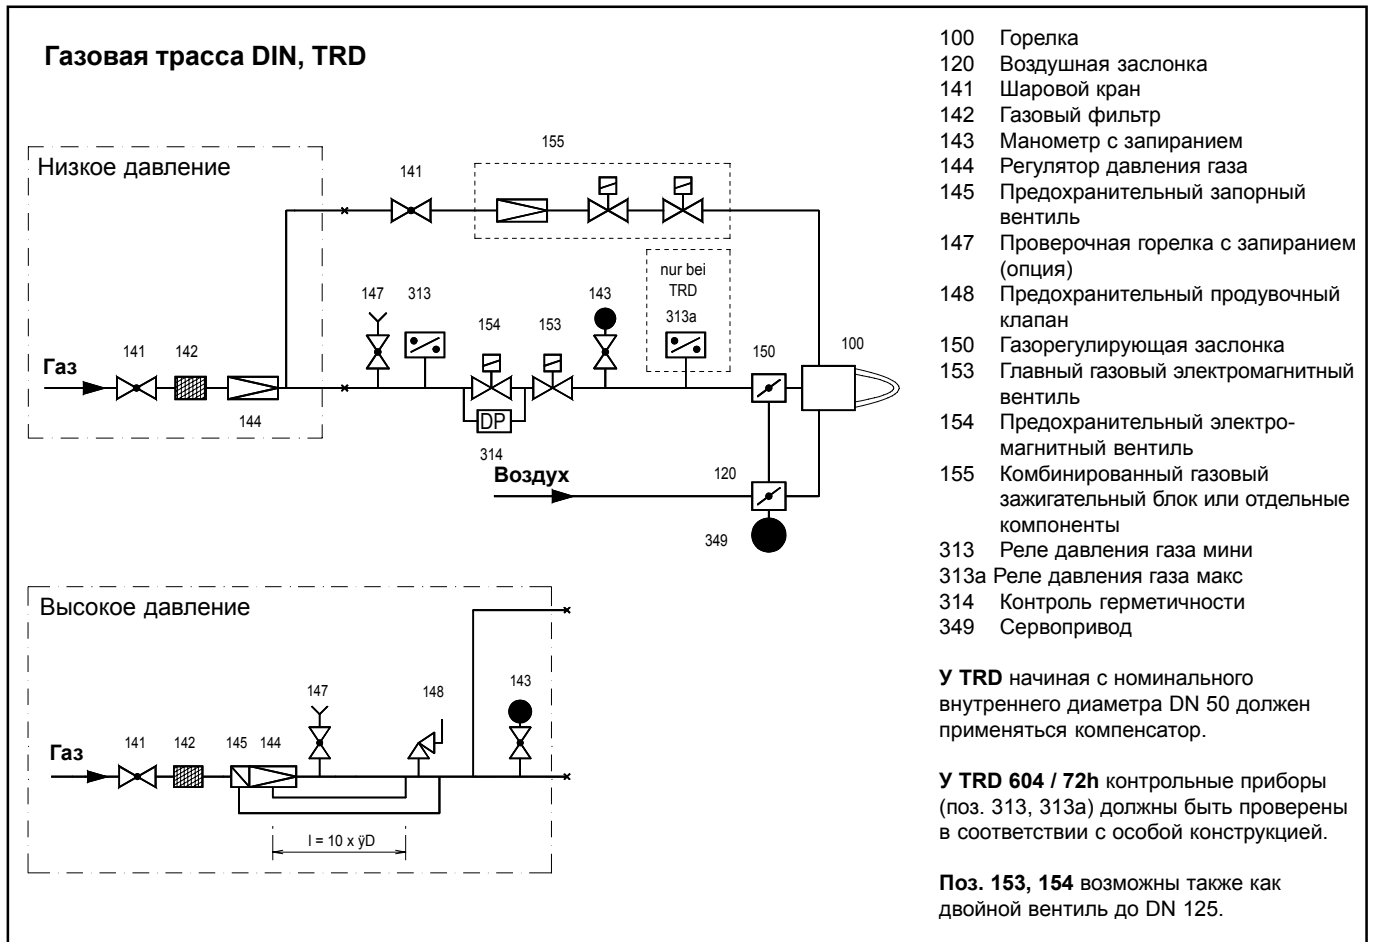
Газовая трасса DIN, TRD

Низкое давление

141

155

147 313

154 153

143

nur bei TRD

313a

Газ

141 142

144

150

100

DP

314

Воздух

120

349

Высокое давление

147

148

143

Газ

141 142 145 144

l = 10 x ÿD

100 Горелка
120 Воздушная заслонка
141 Шаровой кран
142 Газовый фильтр
143 Манометр с запиранием
144 Регулятор давления газа
145 Предохранительный запорный вентиль
147 Проверочная горелка с запиранием (опция)
148 Предохранительный продувочный клапан
150 Газорегулирующая заслонка
153 Главный газовый электромагнитный вентиль
154 Предохранительный электромагнитный вентиль
155 Комбинированный газовый зажигательный блок или отдельные компоненты
313 Реле давления газа мини
313a Реле давления газа макс
314 Контроль герметичности
349 Сервопривод

**У TRD** начиная с номинального внутреннего диаметра DN 50 должен применяться компенсатор.

**У TRD 604 / 72h** контрольные приборы (поз. 313, 313a) должны быть проверены в соответствии с особой конструкцией.

**Поз. 153, 154** возможны также как двойной вентиль до DN 125.